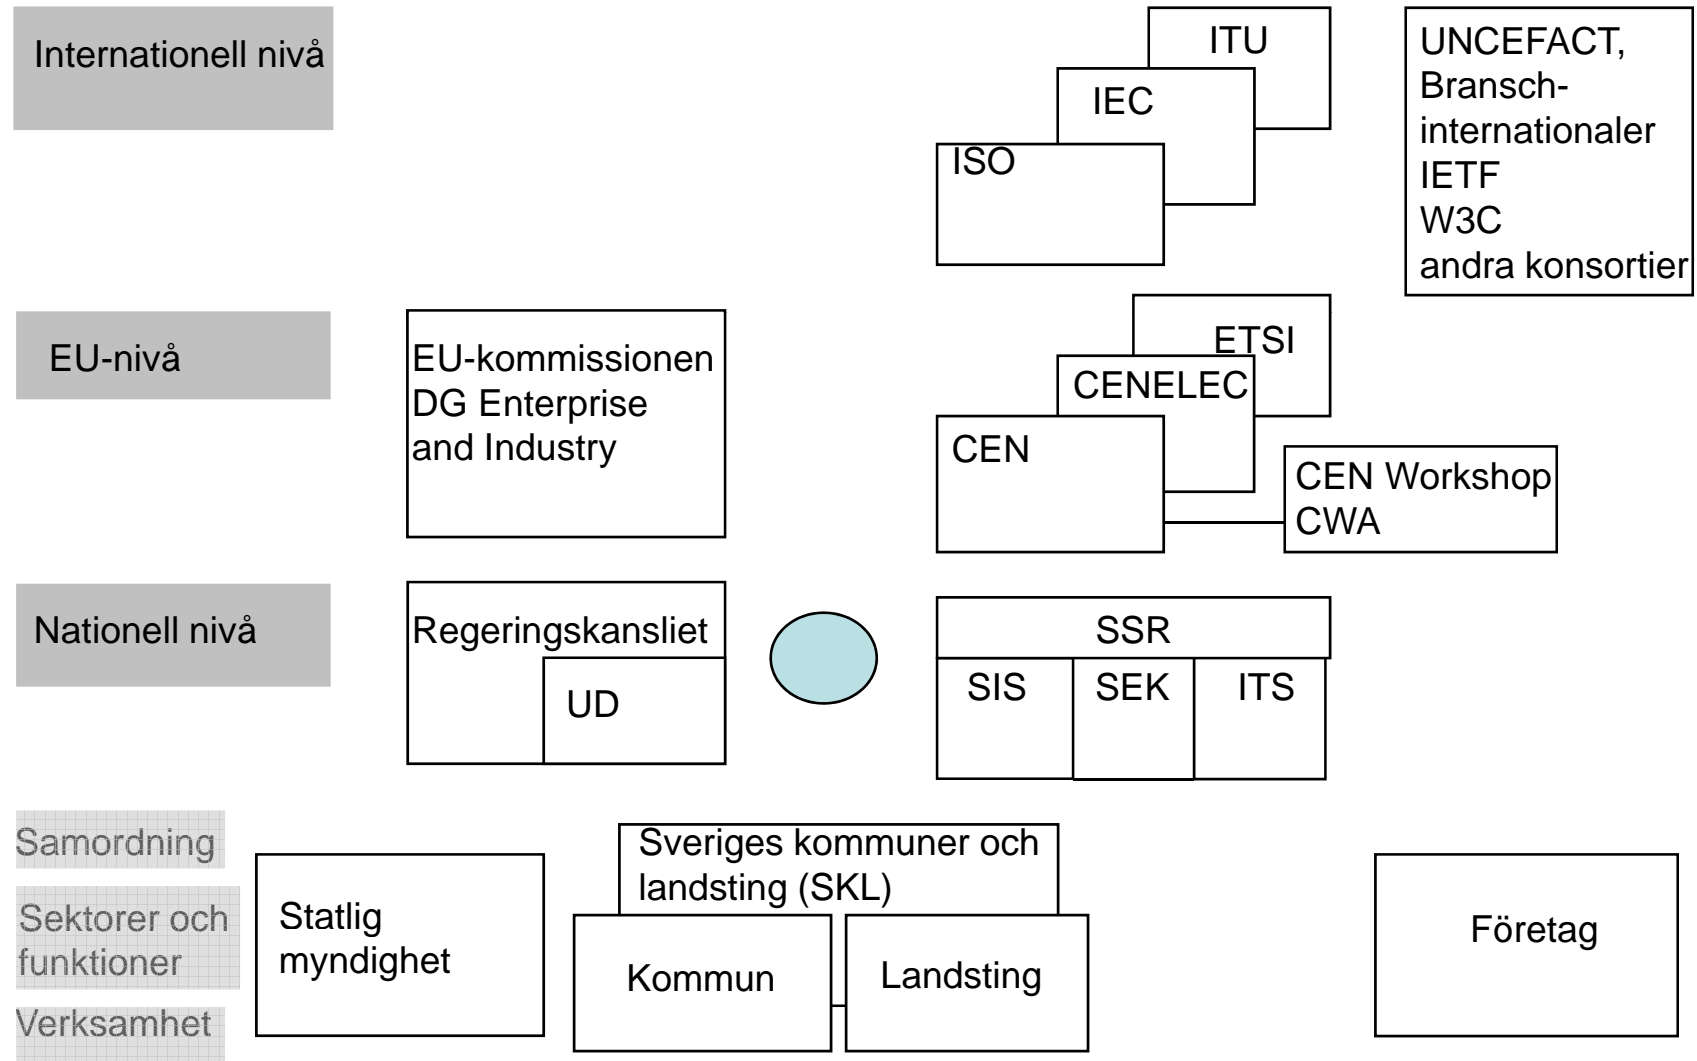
Internationell nivå

ITU

IEC

ISO

UNCEFACT, Bransch-internationaler
IETF
W3C
andra konsortier

EU-nivå

EU-kommissionen
DG Enterprise and Industry

ETSI

CENELEC

CEN

CEN Workshop
CWA

Nationell nivå

Regeringskansliet

UD

SSR

SIS

SEK

ITS

Samordning

Sektorer och funktioner

Verksamhet

Statlig myndighet

Sveriges kommuner och landsting (SKL)

Kommun

Landsting

Företag